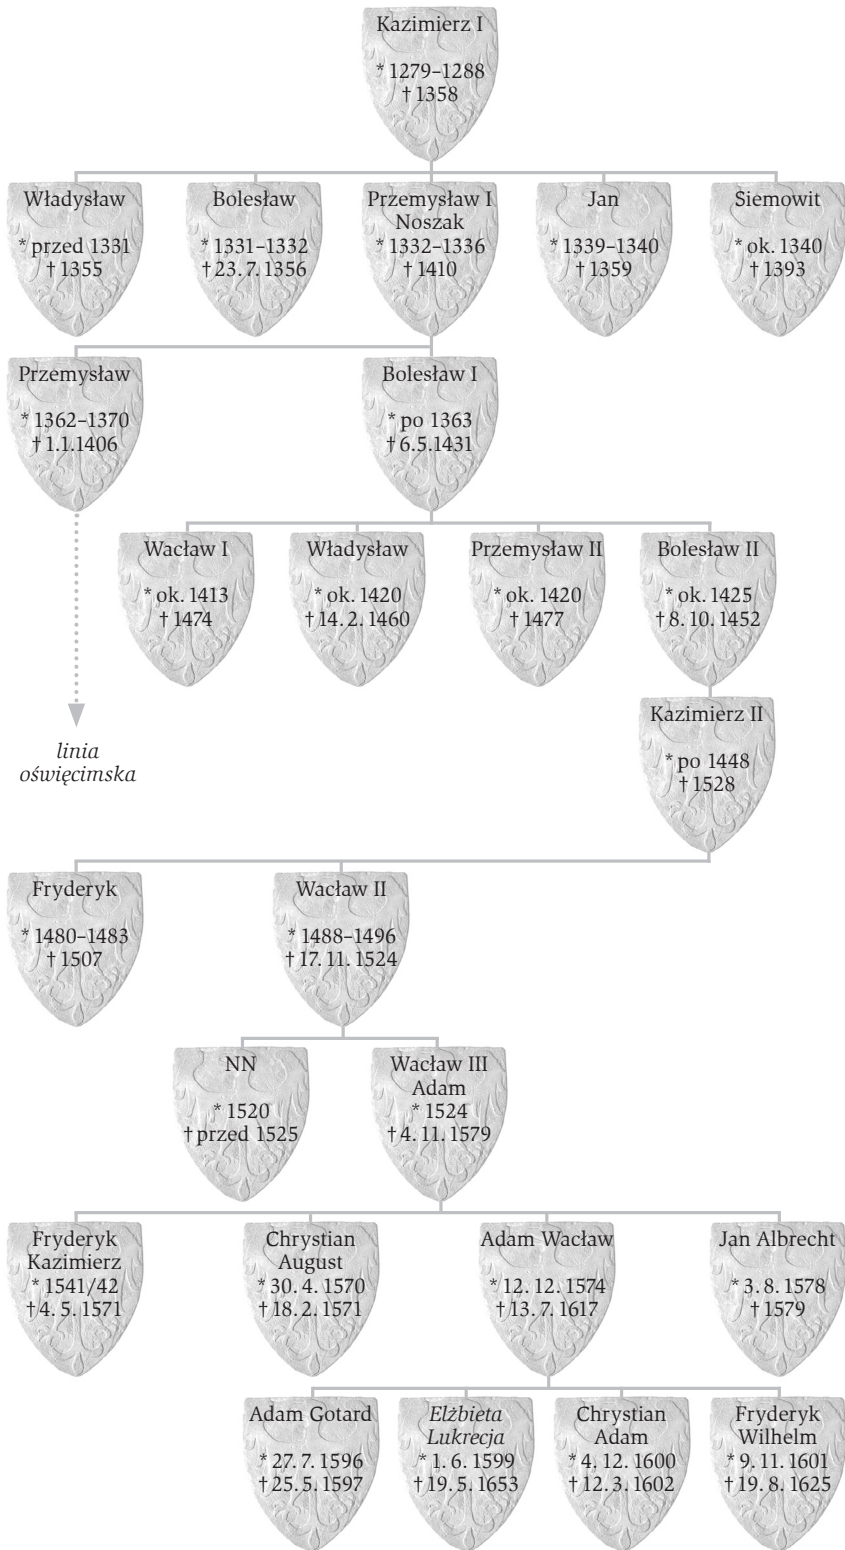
Kazimierz I
* 1279–1288
† 1358

Władysław
* przed 1331
† 1355

Bolesław
* 1331–1332
† 23. 7. 1356

Przemysław I Noszak
* 1332–1336
† 1410

Jan
* 1339–1340
† 1359

Siemowit
* ok. 1340
† 1393

Przemysław
* 1362–1370
† 1.1.1406

Bolesław I
* po 1363
† 6.5.1431

Wacław I
* ok. 1413
† 1474

Władysław
* ok. 1420
† 14. 2. 1460

Przemysław II
* ok. 1420
† 1477

Bolesław II
* ok. 1425
† 8. 10. 1452

Kazimierz II
* po 1448
† 1528

*linia oświęcimska*

Fryderyk
* 1480–1483
† 1507

Wacław II
* 1488–1496
† 17. 11. 1524

NN
* 1520
† przed 1525

Wacław III Adam
* 1524
† 4. 11. 1579

Fryderyk Kazimierz
* 1541/42
† 4. 5. 1571

Chrystian August
* 30. 4. 1570
† 18. 2. 1571

Adam Wacław
* 12. 12. 1574
† 13. 7. 1617

Jan Albrecht
* 3. 8. 1578
† 1579

Adam Gotard
* 27. 7. 1596
† 25. 5. 1597

*Elżbieta Lukrecja*
* 1. 6. 1599
† 19. 5. 1653

Chrystian Adam
* 4. 12. 1600
† 12. 3. 1602

Fryderyk Wilhelm
* 9. 11. 1601
† 19. 8. 1625